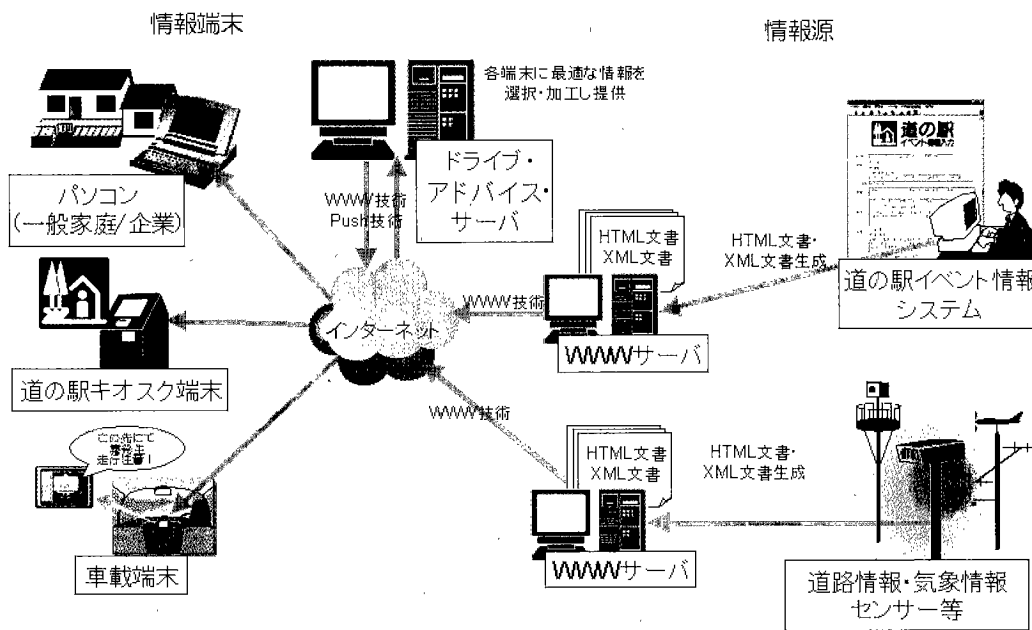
情報端末

情報源

各端末に最適な情報を
選択・加工し提供

ドライブ・
アドバイス・
サーバ

WWW技術
Push技術

パソコン
(一般家庭/企業)

道の駅
イベント情報入力

HTML文書
XML文書

HTML文書・
XML文書生成

道の駅イベント情報
システム

WWW技術

インターネット

WWWサーバ

道の駅キオスク端末

WWW技術

この先にて
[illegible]
走行注意!

HTML文書
XML文書

HTML文書・
XML文書生成

車載端末

WWWサーバ

道路情報・気象情報
センサー等